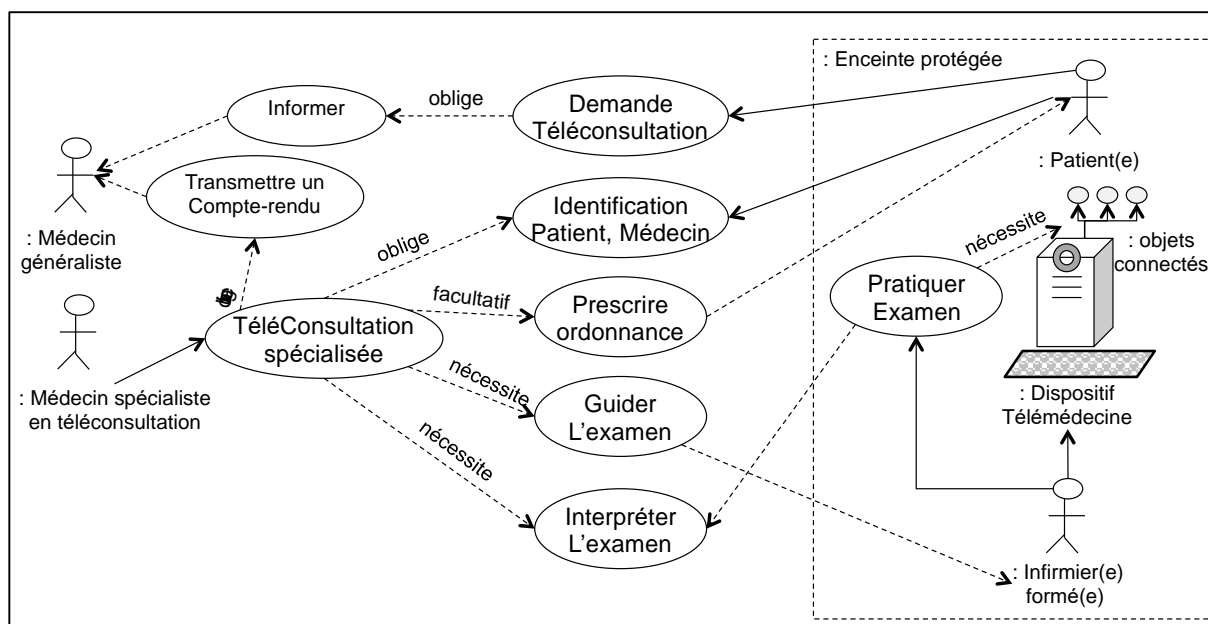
: Enceinte protégée

Informer

oblige

Demande Téléconsultation

: Patient(e)

Transmettre un Compte-rendu

: Médecin généraliste

Identification Patient, Médecin

oblige

nécessite

: objets connectés

Pratiquer Examen

facultatif

Prescrire ordonnance

TéléConsultation spécialisée

: Médecin spécialiste en téléconsultation

nécessite

Guider L'examen

: Dispositif Télémédecine

nécessite

Interpréter L'examen

: Infirmier(e) formé(e)